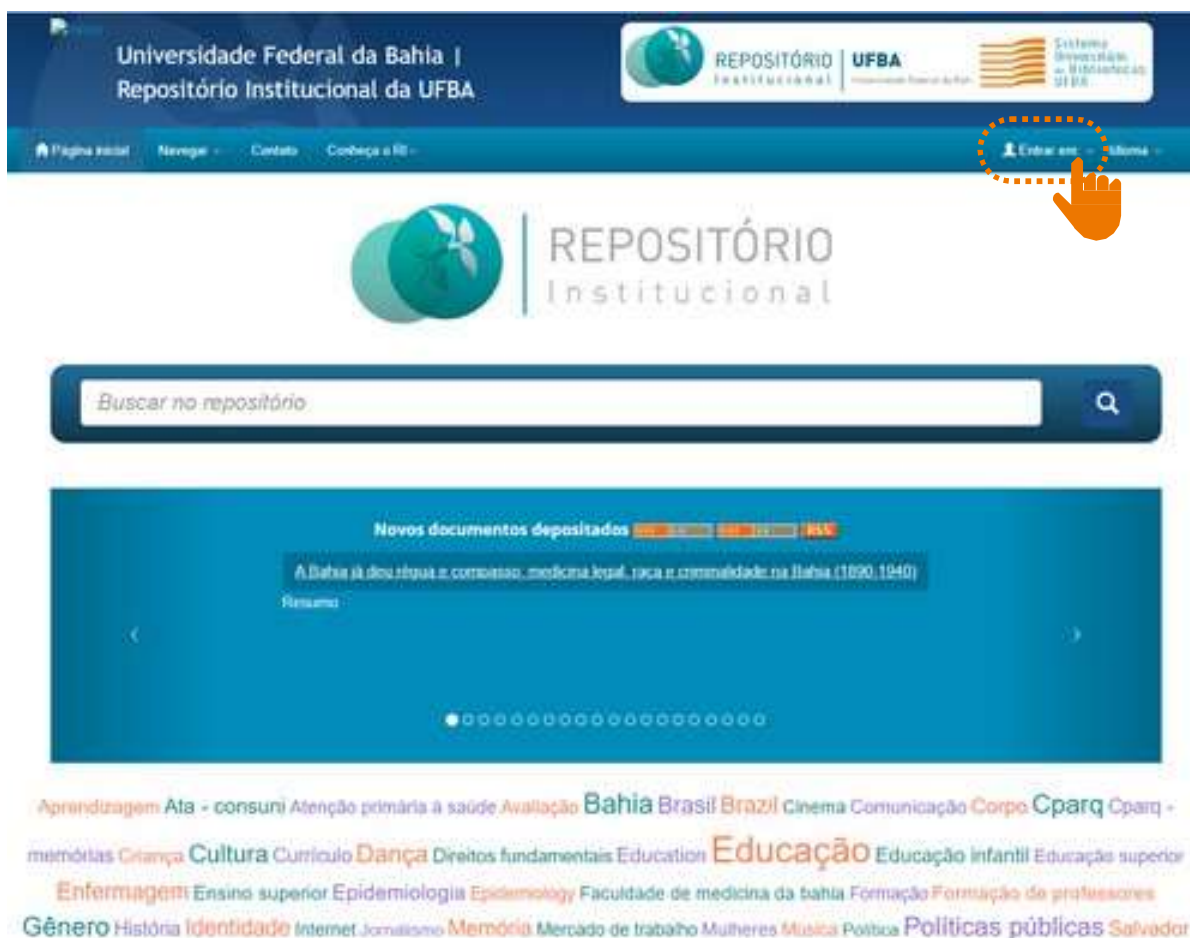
Universidade Federal da Bahia | Repositório Institucional da UFBA

REPOSITÓRIO Institucional | UFBA Universidade Federal da Bahia | Sistema Universitário de Bibliotecas UFBA

Página inicial Navegar Contato Conheça o RI Entrar em Idioma

REPOSITÓRIO Institucional

Buscar no repositório

Novos documentos depositados RSS

A Bahia já deu régua e compasso: medicina legal, raça e criminalidade na Bahia (1890-1940)

Resumo

‹ ›

Aprendizagem Ata - consuni Atenção primária à saúde Avaliação Bahia Brasil Brazil Cinema Comunicação Corpo Cparq Cparq - memórias Criança Cultura Currículo Dança Direitos fundamentais Education Educação Educação infantil Educação superior Enfermagem Ensino superior Epidemiologia Epidemiology Faculdade de medicina da bahia Formação Formação de professores Gênero História Identidade Internet Jornalismo Memória Mercado de trabalho Mulheres Música Política Políticas públicas Salvador